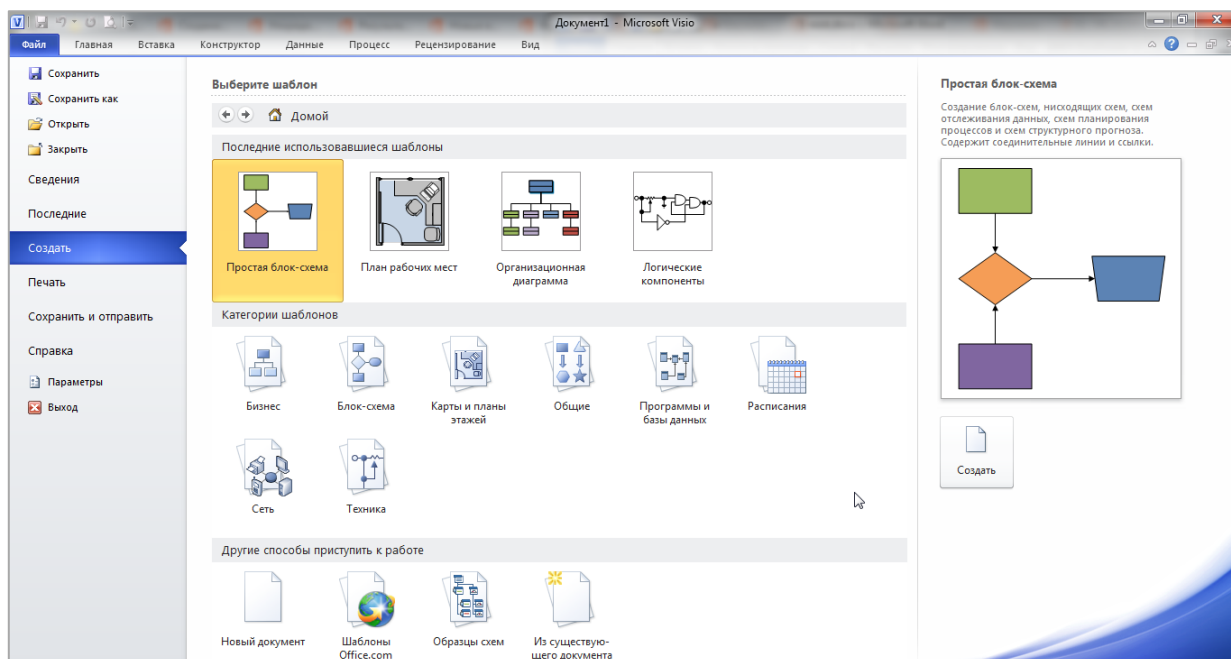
Документ1 - Microsoft Visio

Файл Главная Вставка Конструктор Данные Процесс Рецензирование Вид

Сохранить
Сохранить как
Открыть
Закрыть
Сведения
Последние
Создать
Печать
Сохранить и отправить
Справка
Параметры
Выход

Выберите шаблон

Домой

Последние использовавшиеся шаблоны

Простая блок-схема
План рабочих мест
Организационная диаграмма
Логические компоненты

Категории шаблонов

Бизнес
Блок-схема
Карты и планы этажей
Общие
Программы и базы данных
Расписания
Сеть
Техника

Другие способы приступить к работе

Новый документ
Шаблоны Office.com
Образцы схем
Из существующего документа

Простая блок-схема

Создание блок-схем, нисходящих схем, схем отслеживания данных, схем планирования процессов и схем структурного прогноза. Содержит соединительные линии и ссылки.

Создать